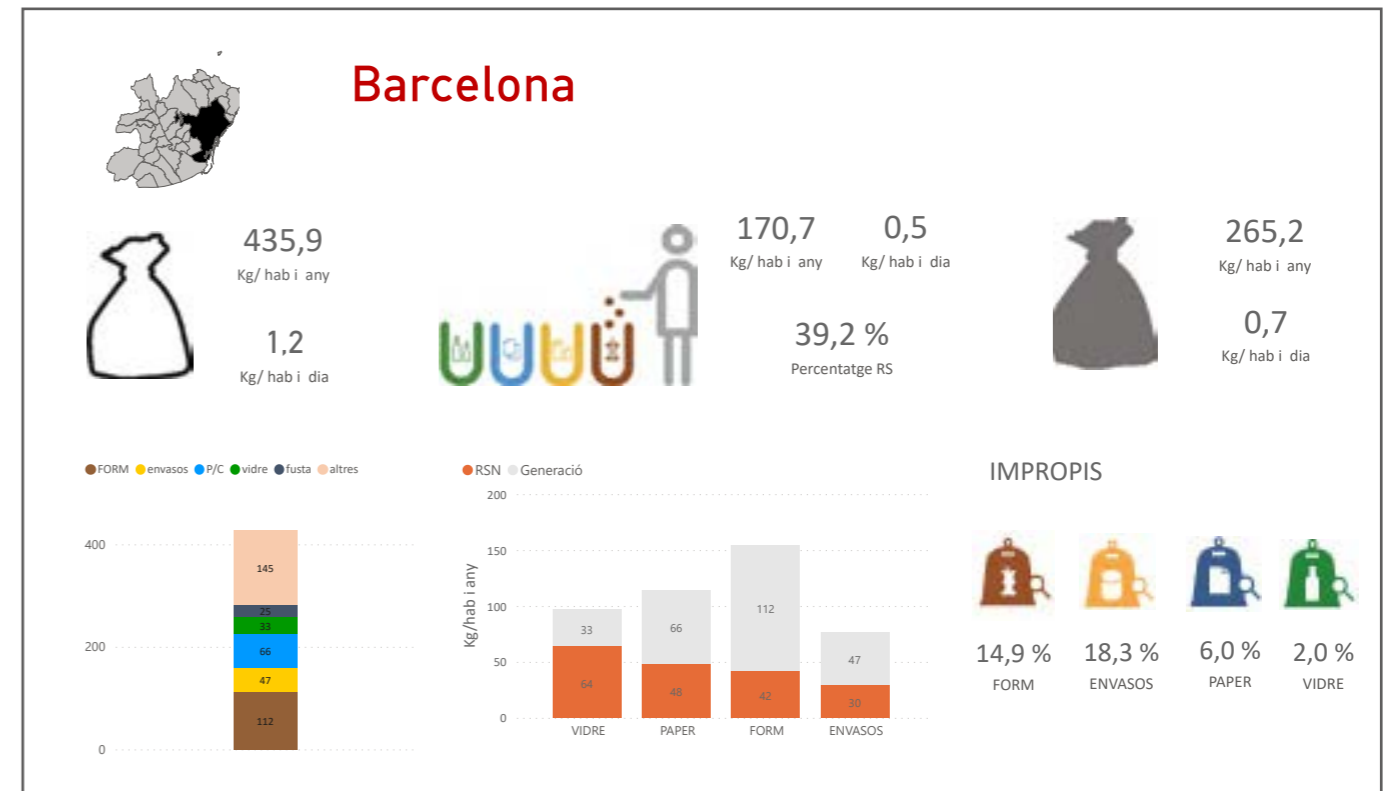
Barcelona

435,9
Kg/ hab i any

1,2
Kg/ hab i dia

170,7
Kg/ hab i any

0,5
Kg/ hab i dia

39,2 %
Percentatge RS

265,2
Kg/ hab i any

0,7
Kg/ hab i dia

FORM envasos P/C vidre fusta altres

400
200
0

145
25
33
66
47
112

RSN Generació

200
150
100
50
0

Kg/hab i any

33
64
66
48
112
42
47
30

VIDRE PAPER FORM ENVASOS

IMPROPIS

14,9 %
FORM

18,3 %
ENVASOS

6,0 %
PAPER

2,0 %
VIDRE